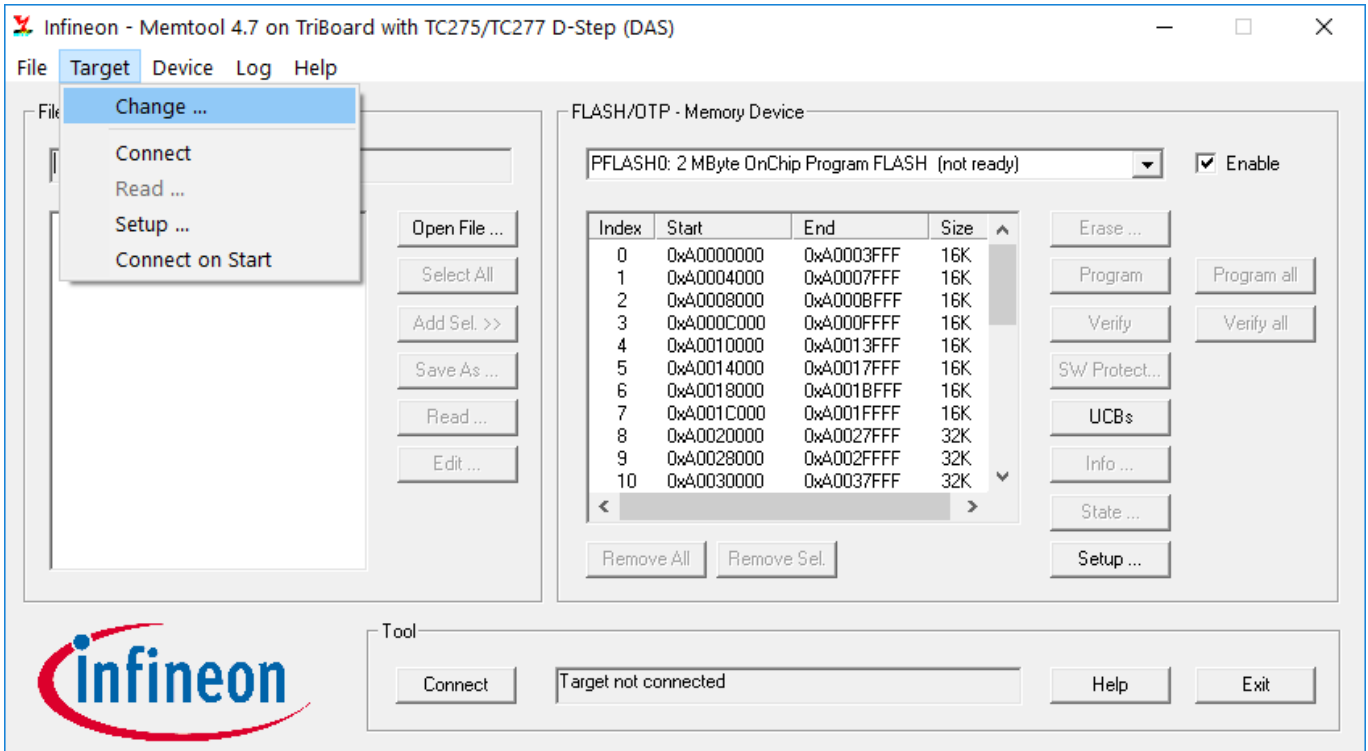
Infineon - Memtool 4.7 on TriBoard with TC275/TC277 D-Step (DAS)

File Target Device Log Help

Change ...
Connect
Read ...
Setup ...
Connect on Start

File

Open File ...
Select All
Add Sel. >>
Save As ...
Read ...
Edit ...

FLASH/OTP - Memory Device

PFLASH0: 2 MByte OnChip Program FLASH (not ready)

Enable

| Index | Start | End | Size |
|---|---|---|---|
| 0 | 0xA0000000 | 0xA0003FFF | 16K |
| 1 | 0xA0004000 | 0xA0007FFF | 16K |
| 2 | 0xA0008000 | 0xA000BFFF | 16K |
| 3 | 0xA000C000 | 0xA000FFFF | 16K |
| 4 | 0xA0010000 | 0xA0013FFF | 16K |
| 5 | 0xA0014000 | 0xA0017FFF | 16K |
| 6 | 0xA0018000 | 0xA001BFFF | 16K |
| 7 | 0xA001C000 | 0xA001FFFF | 16K |
| 8 | 0xA0020000 | 0xA0027FFF | 32K |
| 9 | 0xA0028000 | 0xA002FFFF | 32K |
| 10 | 0xA0030000 | 0xA0037FFF | 32K |

Erase ...
Program
Verify
SW Protect...
UCBs
Info ...
State ...
Setup ...

Program all
Verify all

Remove All
Remove Sel.

infineon

Tool

Connect

Target not connected

Help

Exit